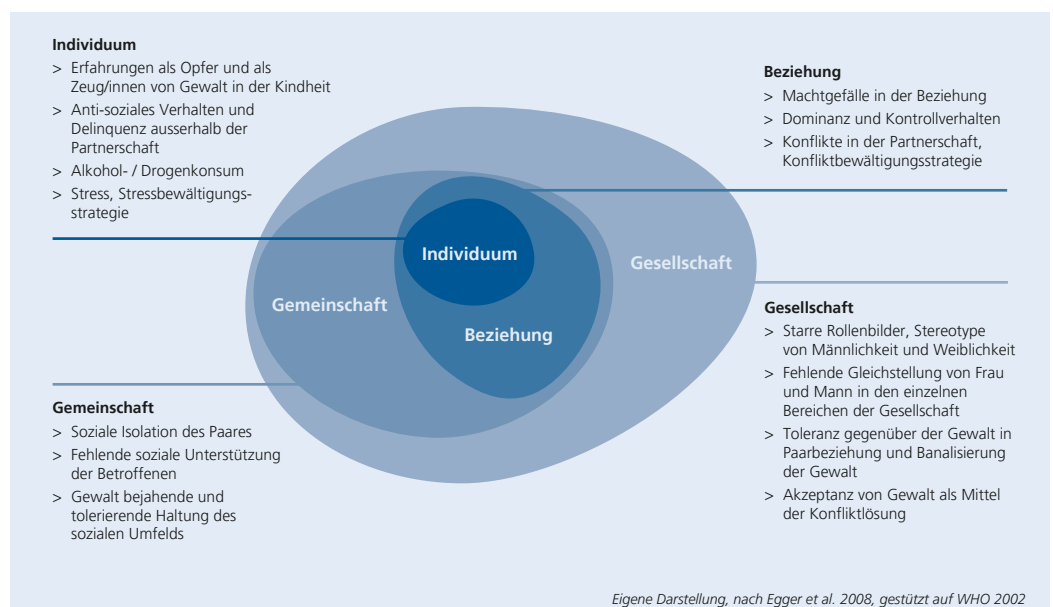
**Individuum**
> Erfahrungen als Opfer und als Zeug/innen von Gewalt in der Kindheit
> Anti-soziales Verhalten und Delinquenz ausserhalb der Partnerschaft
> Alkohol- / Drogenkonsum
> Stress, Stressbewältigungsstrategie

**Beziehung**
> Machtgefälle in der Beziehung
> Dominanz und Kontrollverhalten
> Konflikte in der Partnerschaft, Konfliktbewältigungsstrategie

Individuum

Gesellschaft

Gemeinschaft

Beziehung

**Gesellschaft**
> Starre Rollenbilder, Stereotype von Männlichkeit und Weiblichkeit
> Fehlende Gleichstellung von Frau und Mann in den einzelnen Bereichen der Gesellschaft
> Toleranz gegenüber der Gewalt in Paarbeziehung und Banalisierung der Gewalt
> Akzeptanz von Gewalt als Mittel der Konfliktlösung

**Gemeinschaft**
> Soziale Isolation des Paares
> Fehlende soziale Unterstützung der Betroffenen
> Gewalt bejahende und tolerierende Haltung des sozialen Umfelds

*Eigene Darstellung, nach Egger et al. 2008, gestützt auf WHO 2002*